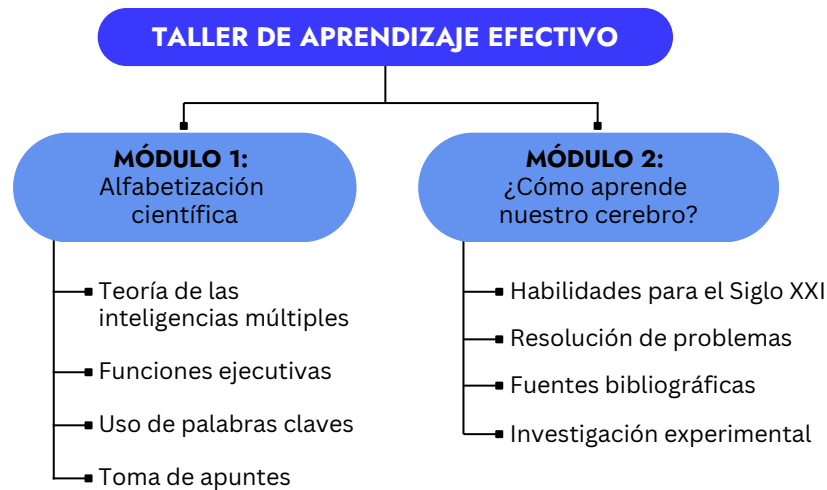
TALLER DE APRENDIZAJE EFECTIVO

MÓDULO 1:
Alfabetización científica

Teoría de las inteligencias múltiples
Funciones ejecutivas
Uso de palabras claves
Toma de apuntes

MÓDULO 2:
¿Cómo aprende nuestro cerebro?

Habilidades para el Siglo XXI
Resolución de problemas
Fuentes bibliográficas
Investigación experimental